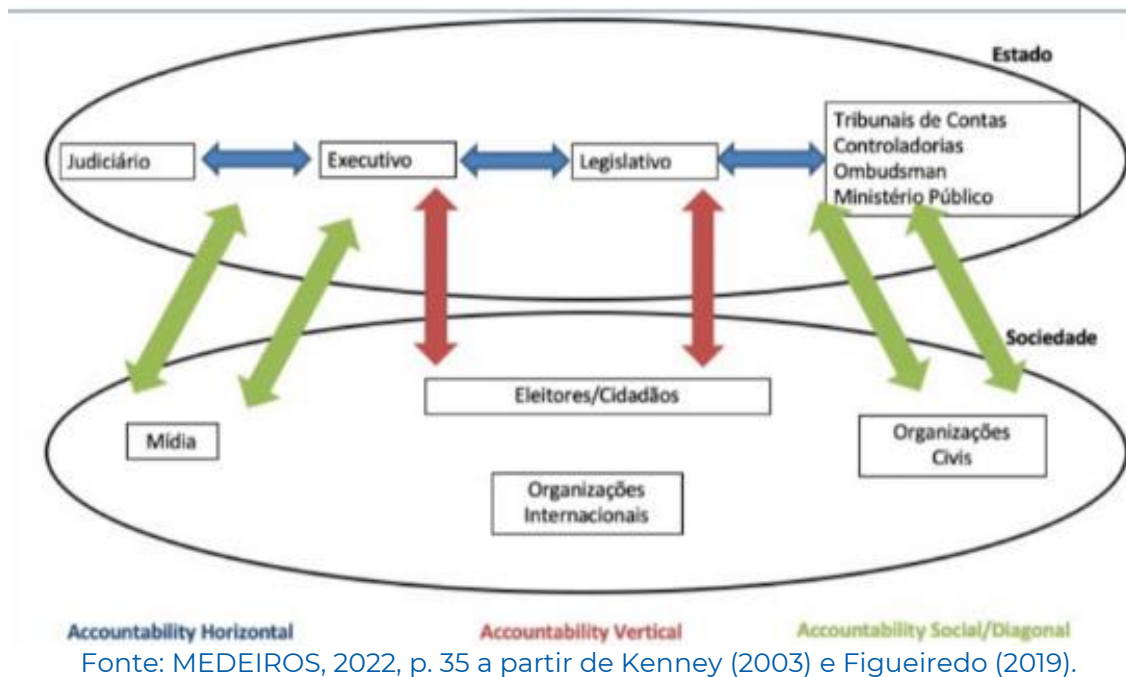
Estado

Judiciário

Executivo

Legislativo

Tribunais de Contas
Controladorias
Ombudsman
Ministério Público

Sociedade

Eleitores/Cidadãos

Mídia

Organizações Civis

Organizações Internacionais

Accountability Horizontal

Accountability Vertical

Accountability Social/Diagonal

Fonte: MEDEIROS, 2022, p. 35 a partir de Kenney (2003) e Figueiredo (2019).